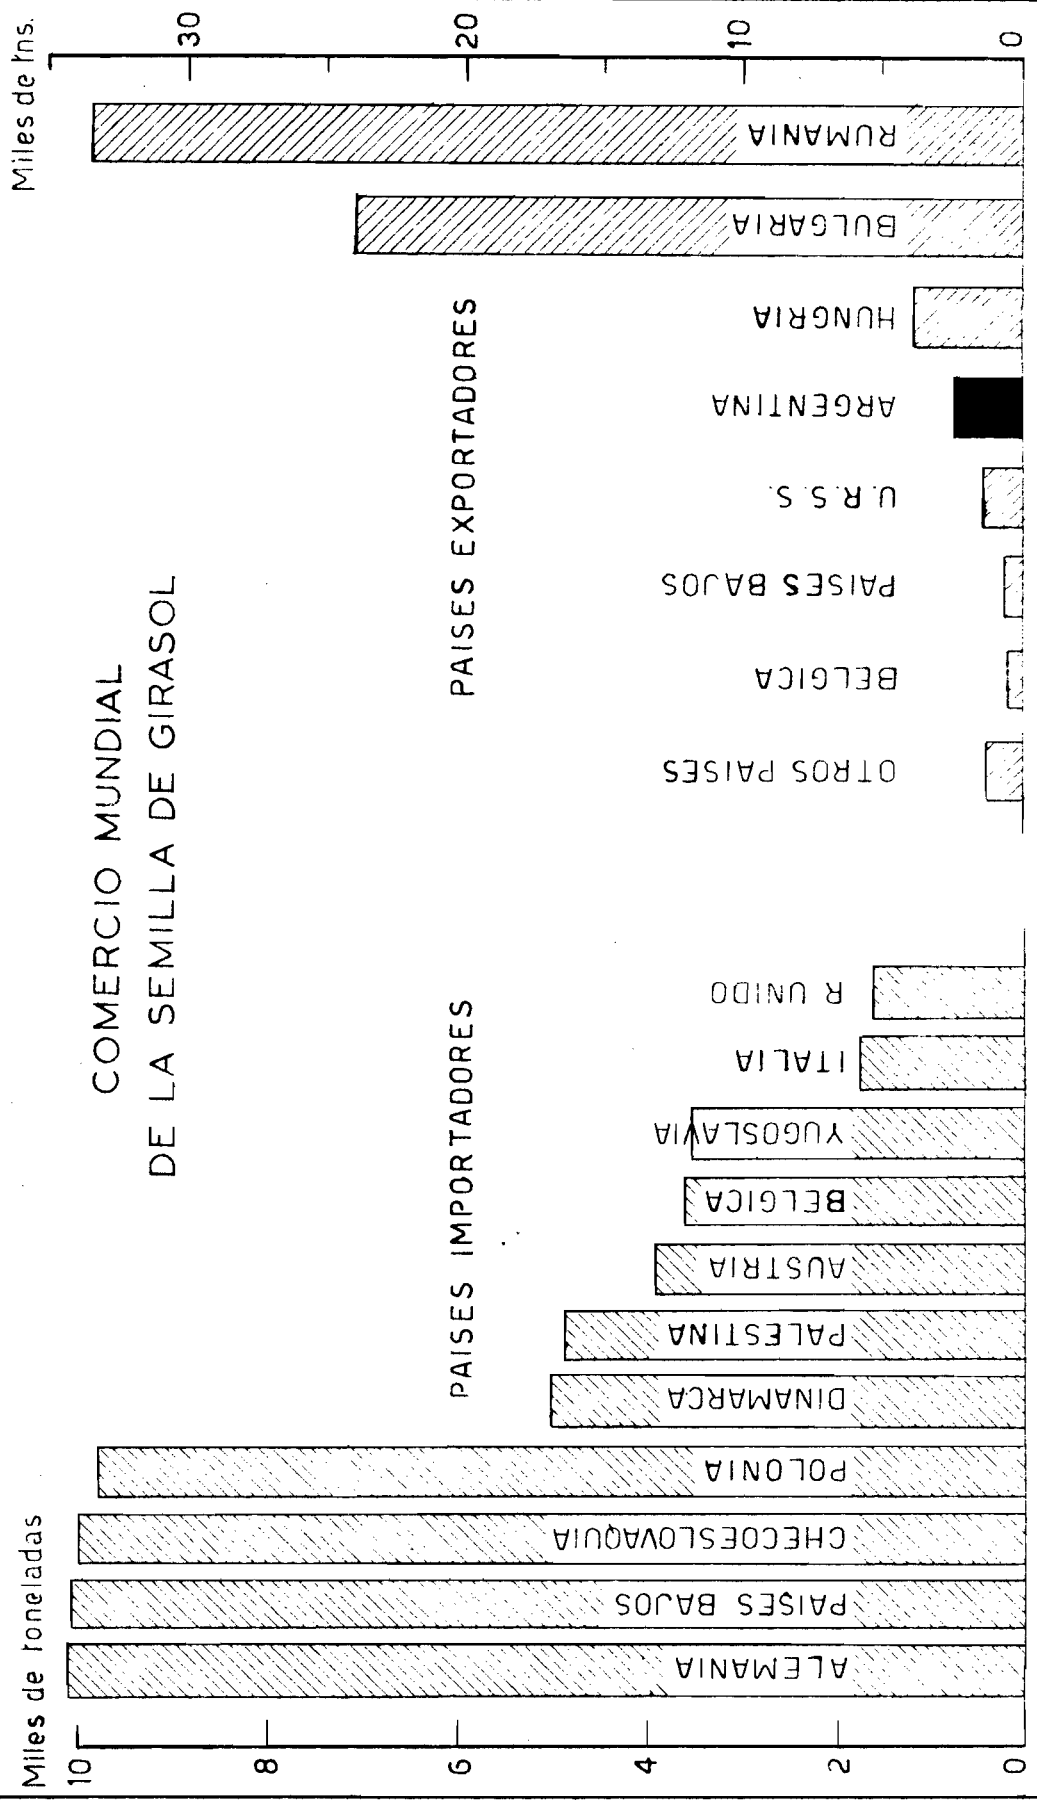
COMERCIO MUNDIAL
DE LA SEMILLA DE GIRASOL

PAISES EXPORTADORES

Miles de tns.
30
20
10
0

RUMANIA
BULGARIA
HUNGRIA
ARGENTINA
U.R.S.S.
PAISES BAJOS
BELGICA
OTROS PAISES

PAISES IMPORTADORES

Miles de toneladas
10
8
6
4
2
0

ALEMANIA
PAISES BAJOS
CHECOESLOVAQUIA
POLONIA
DINAMARCA
PALESTINA
AUSTRIA
BELGICA
YUGOSLAVIA
ITALIA
R UNIDO